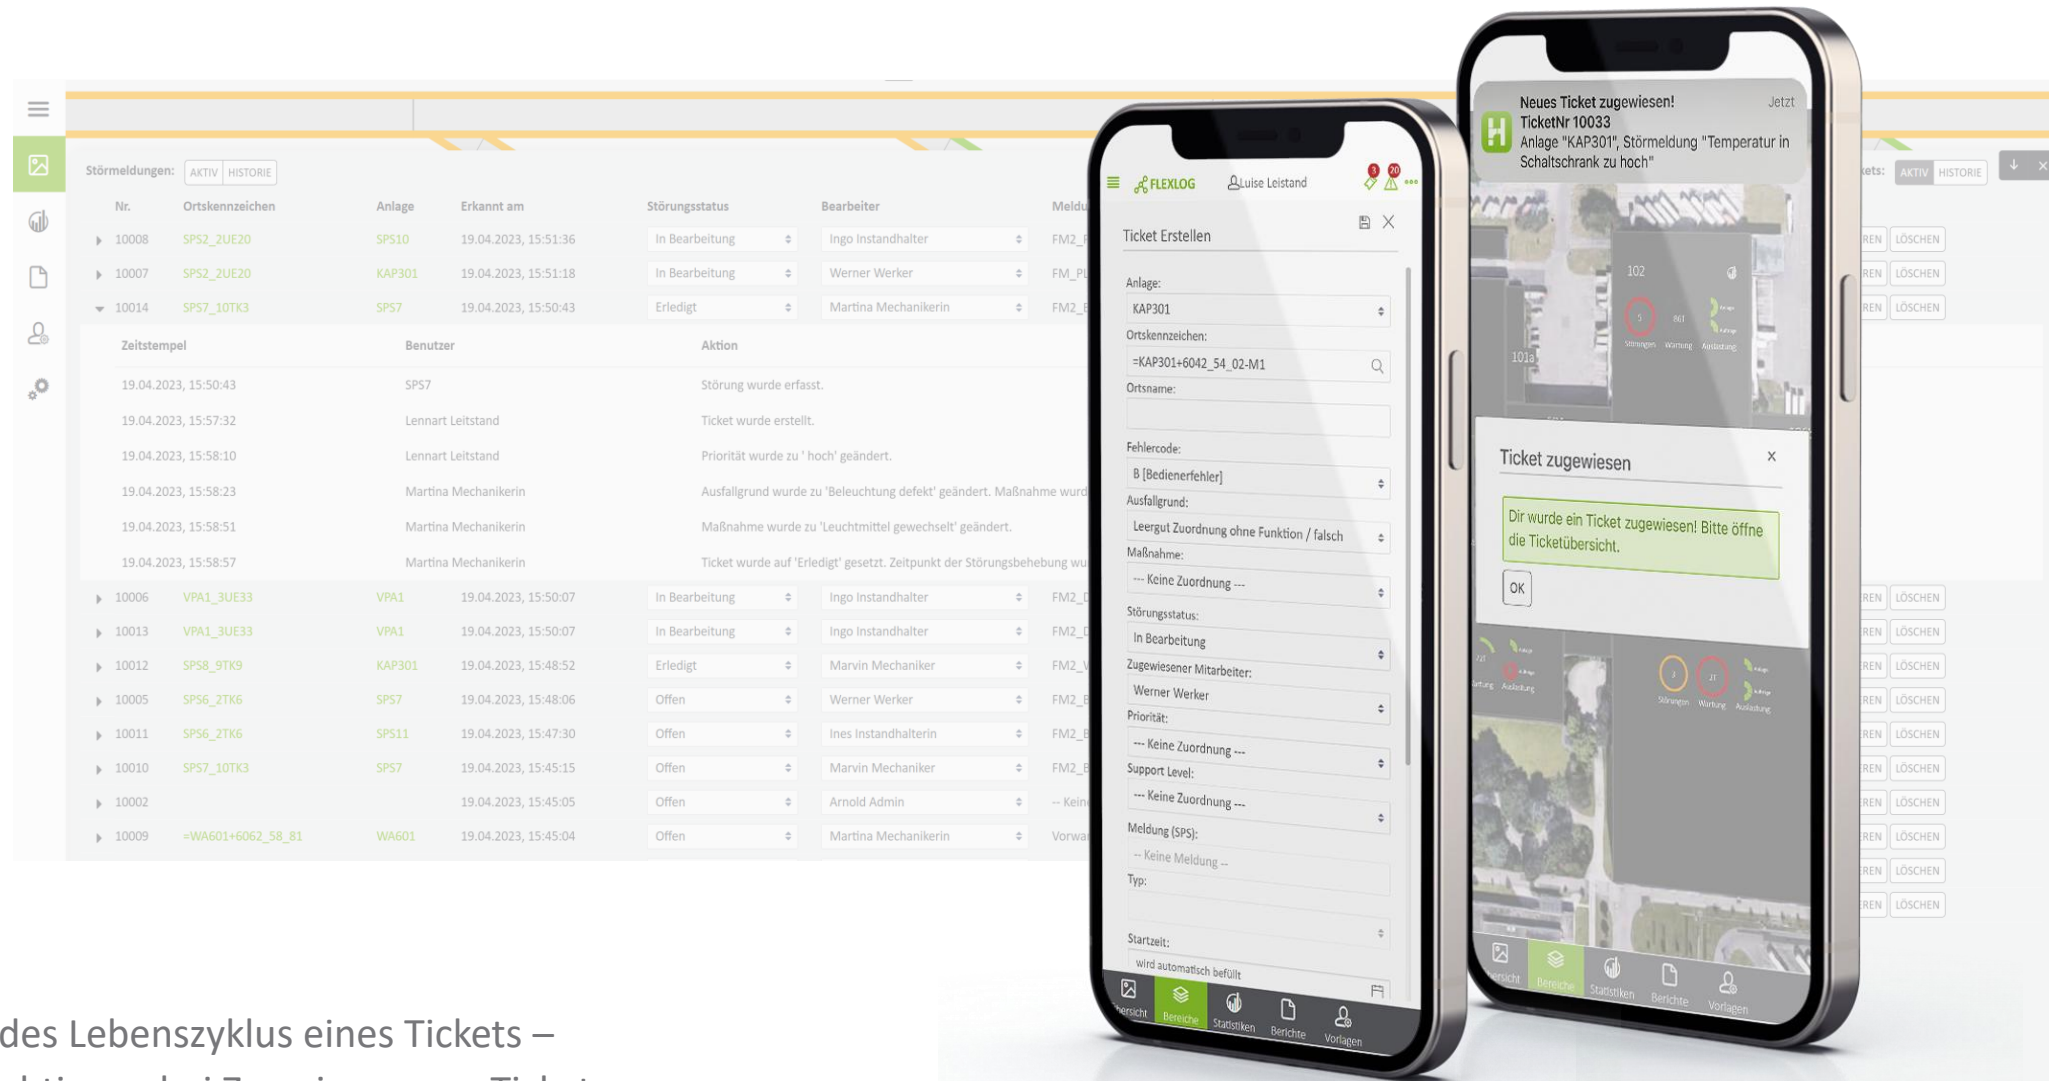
Störmeldungen: AKTIV HISTORIE

| Nr. | Ortskennzeichen | Anlage | Erkannt am | Störungsstatus | Bearbeiter | Meldu |
|---|---|---|---|---|---|---|
| 10008 | SPS2_2UE20 | SPS10 | 19.04.2023, 15:51:36 | In Bearbeitung | Ingo Instandhalter | FM2_ |
| 10007 | SPS2_2UE20 | KAP301 | 19.04.2023, 15:51:18 | In Bearbeitung | Werner Werker | FM_P |
| 10014 | SPS7_10TK3 | SPS7 | 19.04.2023, 15:50:43 | Erledigt | Martina Mechanikerin | FM2_ |

| Zeitstempel | Benutzer | Aktion |
|---|---|---|
| 19.04.2023, 15:50:43 | SPS7 | Störung wurde erfasst. |
| 19.04.2023, 15:57:32 | Lennart Leitstand | Ticket wurde erstellt. |
| 19.04.2023, 15:58:10 | Lennart Leitstand | Priorität wurde zu ' hoch' geändert. |
| 19.04.2023, 15:58:23 | Martina Mechanikerin | Ausfallgrund wurde zu 'Beleuchtung defekt' geändert. Maßnahme wurd |
| 19.04.2023, 15:58:51 | Martina Mechanikerin | Maßnahme wurde zu 'Leuchtmittel gewechselt' geändert. |
| 19.04.2023, 15:58:57 | Martina Mechanikerin | Ticket wurde auf 'Erledigt' gesetzt. Zeitpunkt der Störungsbehebung wu |

| Nr. | Ortskennzeichen | Anlage | Erkannt am | Störungsstatus | Bearbeiter | Meldu |
|---|---|---|---|---|---|---|
| 10006 | VPA1_3UE33 | VPA1 | 19.04.2023, 15:50:07 | In Bearbeitung | Ingo Instandhalter | FM2_ |
| 10013 | VPA1_3UE33 | VPA1 | 19.04.2023, 15:50:07 | In Bearbeitung | Ingo Instandhalter | FM2_ |
| 10012 | SPS8_9TK9 | KAP301 | 19.04.2023, 15:48:52 | Erledigt | Marvin Mechaniker | FM2_ |
| 10005 | SPS6_2TK6 | SPS7 | 19.04.2023, 15:48:06 | Offen | Werner Werker | FM2_ |
| 10011 | SPS6_2TK6 | SPS11 | 19.04.2023, 15:47:30 | Offen | Ines Instandhalterin | FM2_ |
| 10010 | SPS7_10TK3 | SPS7 | 19.04.2023, 15:45:15 | Offen | Marvin Mechaniker | FM2_ |
| 10002 | | | 19.04.2023, 15:45:05 | Offen | Arnold Admin | -- Kein |
| 10009 | =WA601+6062_58_81 | WA601 | 19.04.2023, 15:45:04 | Offen | Martina Mechanikerin | Vorwa |

ets: AKTIV HISTORIE
REN LÖSCHEN

FLEXLOG Luise Leistand 3 20
Ticket Erstellen
Anlage: KAP301
Ortskennzeichen: =KAP301+6042_54_02-M1
Ortsname:
Fehlercode: B [Bedienerfehler]
Ausfallgrund: Leergut Zuordnung ohne Funktion / falsch
Maßnahme: --- Keine Zuordnung ---
Störungsstatus: In Bearbeitung
Zugewiesener Mitarbeiter: Werner Werker
Priorität: --- Keine Zuordnung ---
Support Level: --- Keine Zuordnung ---
Meldung (SPS): -- Keine Meldung --
Typ:
Startzeit: wird automatisch befüllt
Übersicht Bereiche Statistiken Berichte Vorlagen

Neues Ticket zugewiesen! Jetzt
TicketNr 10033
Anlage "KAP301", Störmeldung "Temperatur in Schaltschrank zu hoch"
102 101a
Störungen Wartung Auslastung
Ticket zugewiesen ×
Dir wurde ein Ticket zugewiesen! Bitte öffne die Ticketübersicht.
OK
Übersicht Bereiche Statistiken Berichte Vorlagen

des Lebenszyklus eines Tickets –
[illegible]